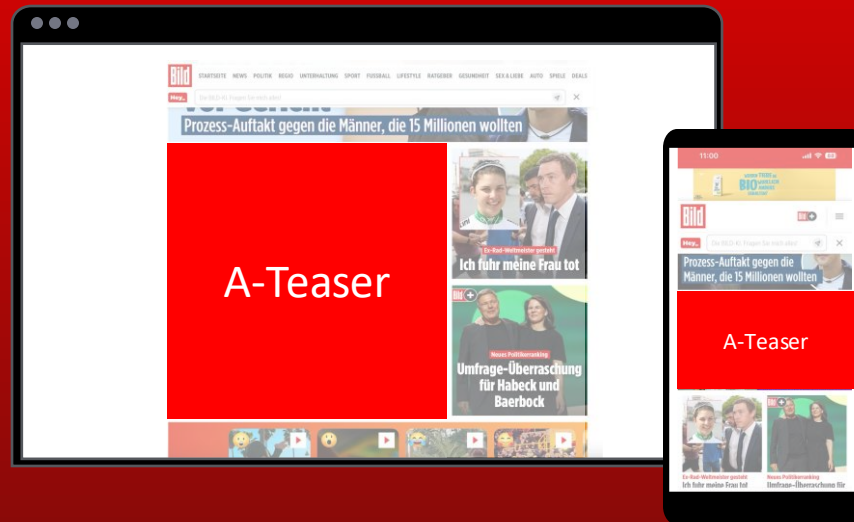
Bild STARTSEITE NEWS POLITIK REGIO UNTERHALTUNG SPORT FUSSBALL LIFESTYLE RATGEBER GESUNDHEIT SEX & LIEBE AUTO SPIELE DEALS

Hey_ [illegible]

Prozess-Auftakt gegen die Männer, die 15 Millionen wollten

A-Teaser

Ex-Rad-Weltmeister gesteht
Ich fuhr meine Frau tot

Bild+
Neues Politikranking
Umfrage-Überraschung für Habeck und Baerbock

11:00

BIO

Bild

Hey_ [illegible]

Prozess-Auftakt gegen die Männer, die 15 Millionen wollten

A-Teaser

Ex-Rad-Weltmeister gesteht
Ich fuhr meine Frau tot

Neues Politikranking
Umfrage-Überraschung für